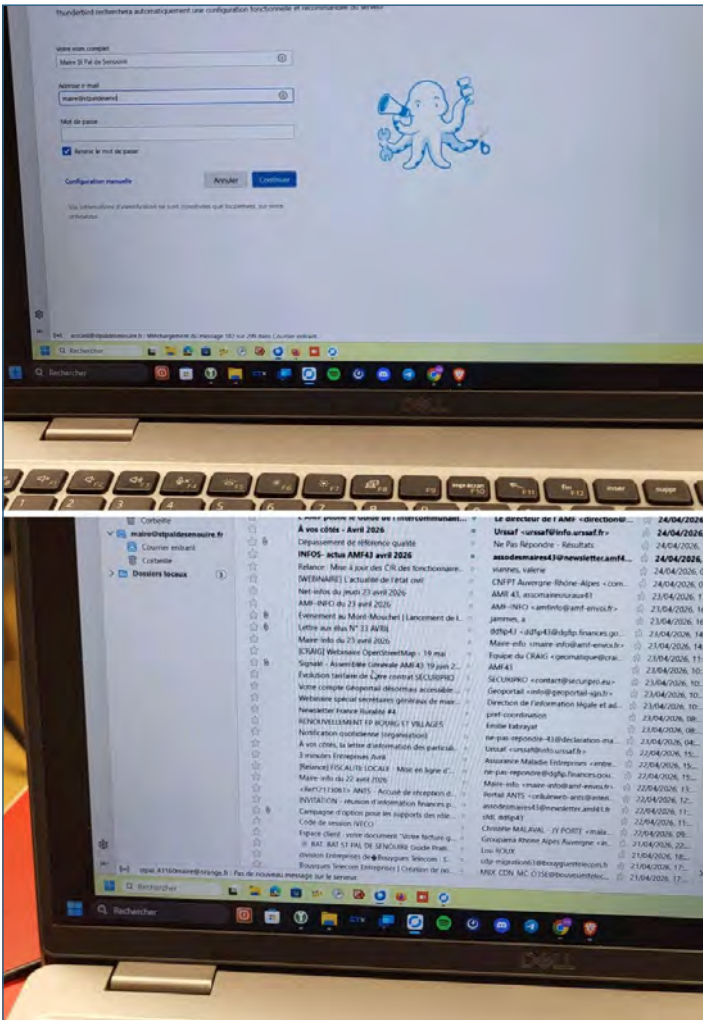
Thunderbird recherchera automatiquement une configuration fonctionnelle et recommandée du serveur.

Votre nom complet
Maire St Pal de Senouire

Adresse e-mail
maire@stpaldesenoui

Mot de passe

Retenir le mot de passe

Configuration manuelle
Annuler
Continuer

Vos informations d'identification ne sont conservées que localement, sur votre ordinateur.

Rechercher

Rechercher

esc
F1
F2
F3
F4
F5
F6
F7
F8
F9
impr ecran F10
F11
fin F12
inser
suppr

DELL

Corbeille
maire@stpaldesenoure.fr
Courrier entrant
Corbeille
Dossiers locaux 3

| Sujet | Correspondant | Date |
|---|---|---|
| À vos côtés - Avril 2026 | Le directeur de l'AMF <direction@... | 24/04/2026 |
| Dépassement de référence qualité | Urssaf <urssaf@info.urssaf.fr> | 24/04/2026 |
| INFOS- actu AMF43 avril 2026 | Ne Pas Répondre - Résultats | 24/04/2026 |
| Relance : Mise à jour des CIR des fonctionnaire... | assodesmaires43@newsletter.amf4... | 24/04/2026 |
| [WEBINAIRE] L'actualité de l'état civil | viannes, valerie | 24/04/2026 |
| Net-infos du jeudi 23 avril 2026 | CNFPT Auvergne-Rhône-Alpes <com... | 24/04/2026 |
| AMF-INFO du 23 avril 2026 | AMF 43, assomairesruraux43 | 23/04/2026 |
| Evenement au Mont-Mouchet ( Lancement de l... | AMF-INFO <amfinfo@amf-envois.fr> | 23/04/2026 |
| Lettre aux élus N° 33 AVRIL | jammes, a | 23/04/2026 |
| Maire-info du 23 avril 2026 | ddfip43 <ddfip43@dgfip.finances.go... | 23/04/2026 |
| [CRAIG] Webinaire OpenStreetMap - 19 mai | Maire-info <maire-info@amf-envois.fr> | 23/04/2026 |
| Signale - Assemblée Générale AMF43 19 juin 2... | Equipe du CRAIG <geomatique@crai... | 23/04/2026 |
| Evolution tarifaire de votre contrat SECURIPRO | AMF43 | 23/04/2026 |
| Votre compte Géoportail désormais accessible ... | SECURIPRO <contact@securipro.eu> | 23/04/2026 |
| Webinaire spécial secrétaires généraux de mair... | Geoportail <info@geoportail-ign.fr> | 23/04/2026 |
| Newsletter France Ruralité #4 | Direction de l'information légale et ad... | 23/04/2026 |
| RENOUVELLEMENT FP BOURG ET VILLAGES | pref-coordination | 23/04/2026 |
| Notification quotidienne (organisation) | Emilie Fabrayat | 23/04/2026 |
| A vos côtés, la lettre d'information des particuli... | ne-pas-repondre-43@declaration-ma... | 23/04/2026 |
| 3 minutes Entreprises Avril | Urssaf <urssaf@info.urssaf.fr> | 23/04/2026 |
| [Relance] FISCALITE LOCALE - Mise en ligne d'... | Assurance Maladie Entreprises <entre... | 22/04/2026 |
| Maire-info du 22 avril 2026 | ne-pas-repondre@dgfip.finances.gou... | 22/04/2026 |
| <Ref12113061> ANTS - Accusé de réception d... | Maire-info <maire-info@amf-envois.fr> | 22/04/2026 |
| INVITATION - réunion d'information finances p... | Portail ANTS <info@web-ants@ants... | 22/04/2026 |
| Campagne d'option pour les supports des réle... | assodesmaires43@newsletter.amf43.fr | 22/04/2026 |
| Code de session IVECO | sMi, ddfip43 | 22/04/2026 |
| Espace client : votre document "Votre facture g... | Christèle MALAVAL - 21 PORTE <mala... | 22/04/2026 |
| BAT. BAT ST PAL DE SENOUIRE Guide Prati... | Groupama Rhone Alpes Auvergne <n... | 21/04/2026 |
| division Entreprises de Bouygues Telecom : S... | Lou ROUX | 21/04/2026 |
| Bouygues Telecom Entreprises | Création de vo... | cdp-mipositions43@bouyguestelecom.fr | 21/04/2026 |
| | MBX CDN MC OISE@bouyguestelec... | 21/04/2026 |

repal.43160maire@orange.fr : Pas de nouveau message sur le serveur.

Rechercher

Rechercher

DELL